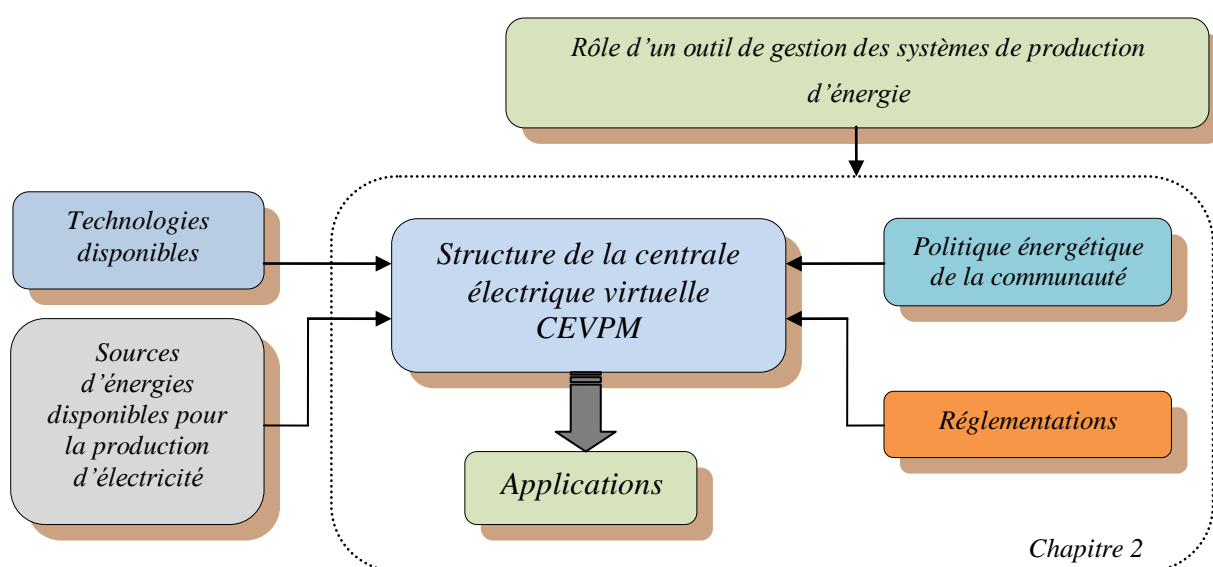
Rôle d'un outil de gestion des systèmes de production d'énergie

Technologies disponibles

Structure de la centrale électrique virtuelle CEVPM

Politique énergétique de la communauté

Sources d'énergies disponibles pour la production d'électricité

Réglementations

Applications

Chapitre 2